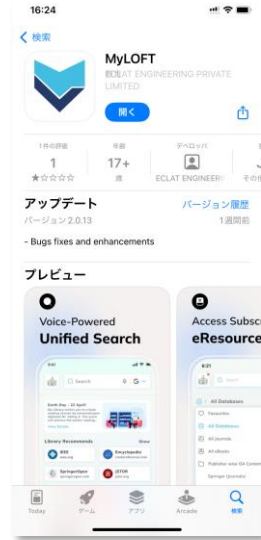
16:24

検索

MyLOFT

ECLAT ENGINEERING PRIVATE LIMITED

開く

1件の評価
1
★☆☆☆☆

年齢
17+
歳

デベロッパ
ECLAT ENGINEERIN

アップデート
バージョン 2.0.13

バージョン履歴
1週間前

- Bugs fixes and enhancements

プレビュー

Voice-Powered
Unified Search

Access Subscr
eResource

Today ゲーム アプリ Arcade 検索